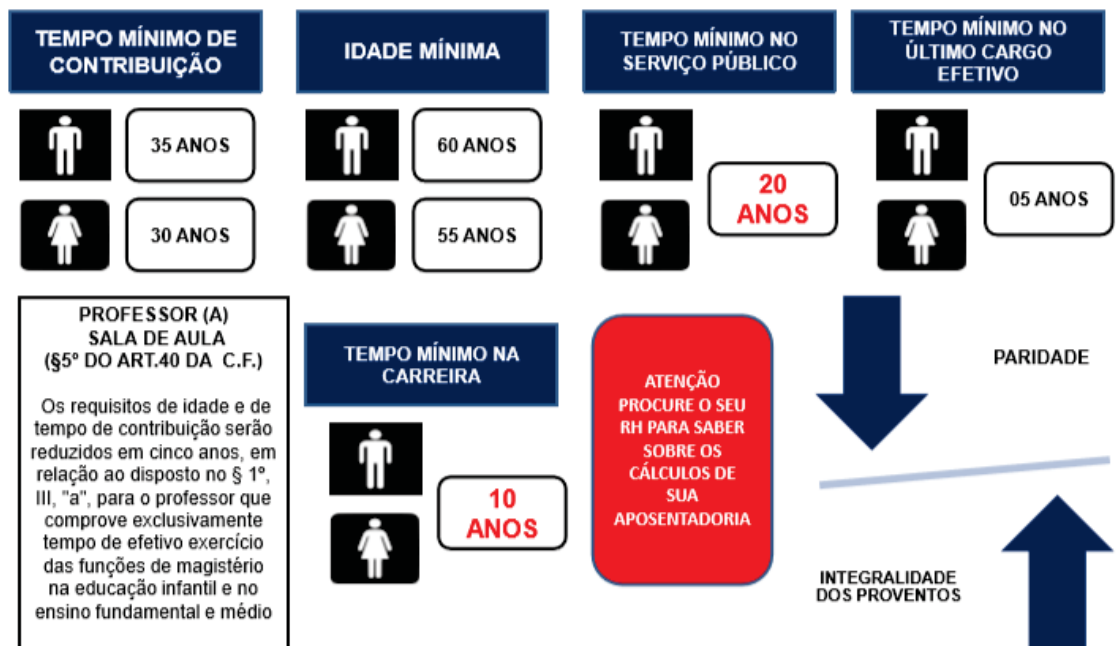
TEMPO MÍNIMO DE CONTRIBUIÇÃO

35 ANOS

30 ANOS

IDADE MÍNIMA

60 ANOS

55 ANOS

TEMPO MÍNIMO NO SERVIÇO PÚBLICO

20 ANOS

TEMPO MÍNIMO NO ÚLTIMO CARGO EFETIVO

05 ANOS

PROFESSOR (A)
SALA DE AULA
(§5º DO ART.40 DA C.F.)

Os requisitos de idade e de tempo de contribuição serão reduzidos em cinco anos, em relação ao disposto no § 1º, III, "a", para o professor que comprove exclusivamente tempo de efetivo exercício das funções de magistério na educação infantil e no ensino fundamental e médio

TEMPO MÍNIMO NA CARREIRA

10 ANOS

ATENÇÃO PROCURE O SEU RH PARA SABER SOBRE OS CÁLCULOS DE SUA APOSENTADORIA

PARIDADE

INTEGRALIDADE DOS PROVENTOS